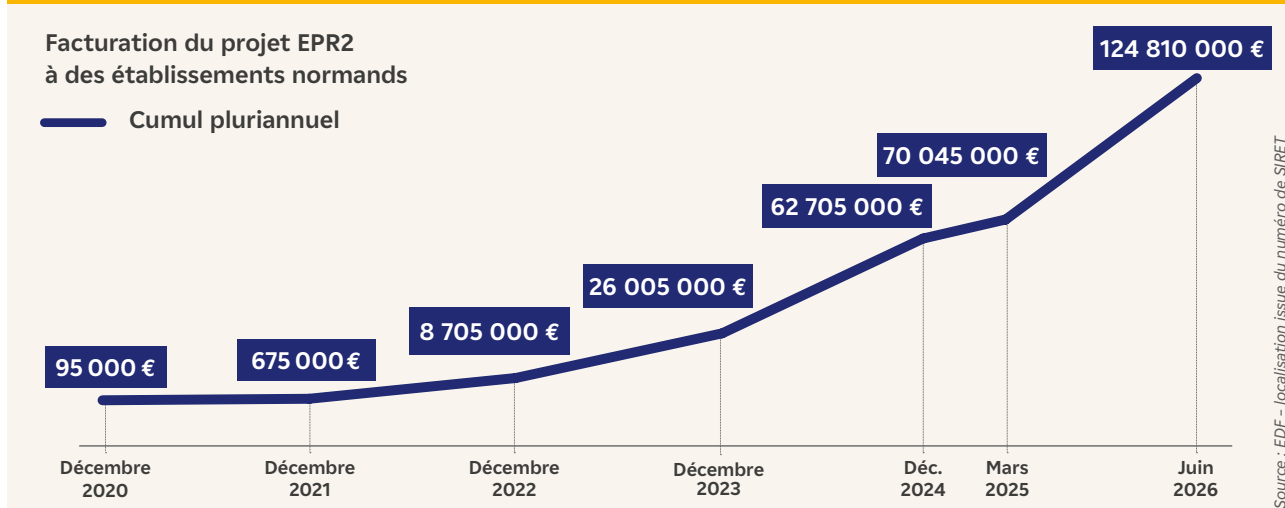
Facturation du projet EPR2 à des établissements normands

Cumul pluriannuel

124 810 000 €

70 045 000 €

62 705 000 €

26 005 000 €

8 705 000 €

675 000 €

95 000 €

Décembre 2020

Décembre 2021

Décembre 2022

Décembre 2023

Déc. 2024

Mars 2025

Juin 2026

Source : EDF – localisation issue du numéro de SIRET